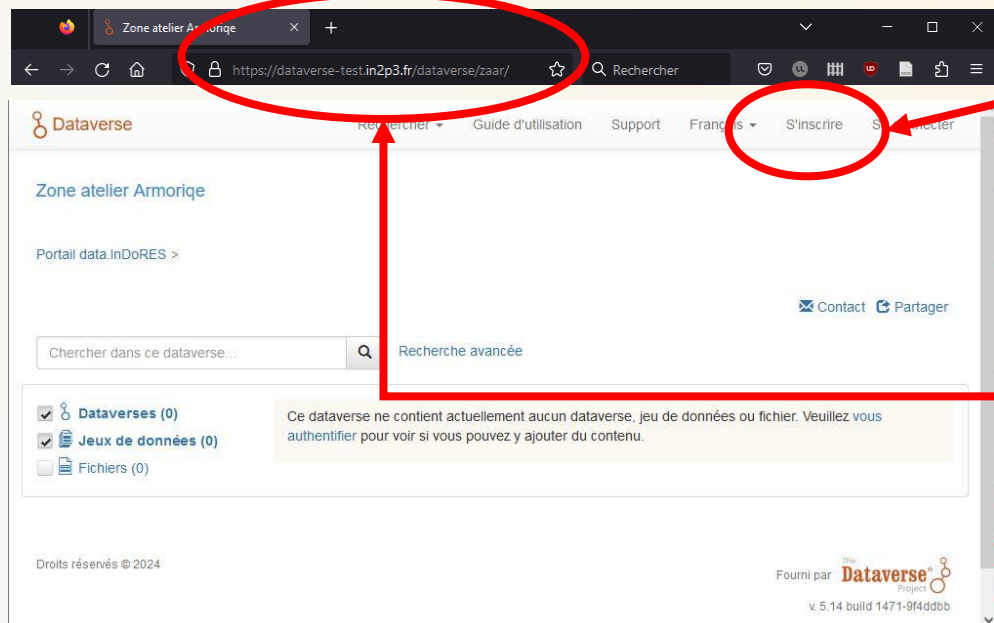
Zone atelier Armoriqe ×
+
https://dataverse-test.in2p3.fr/dataverse/zaar/
Rechercher

Dataverse
Rechercher
Guide d'utilisation
Support
Français
S'inscrire
Se connecter

Zone atelier Armoriqe

Portail data.InDoRES >

Contact
Partager

Chercher dans ce dataverse...
Recherche avancée

Dataverses (0)
Jeux de données (0)
Fichiers (0)

Ce dataverse ne contient actuellement aucun dataverse, jeu de données ou fichier. Veuillez vous authentifier pour voir si vous pouvez y ajouter du contenu.

Droits réservés © 2024

Fourni par The Dataverse Project

v. 5.14 build 1471-9f4ddbb